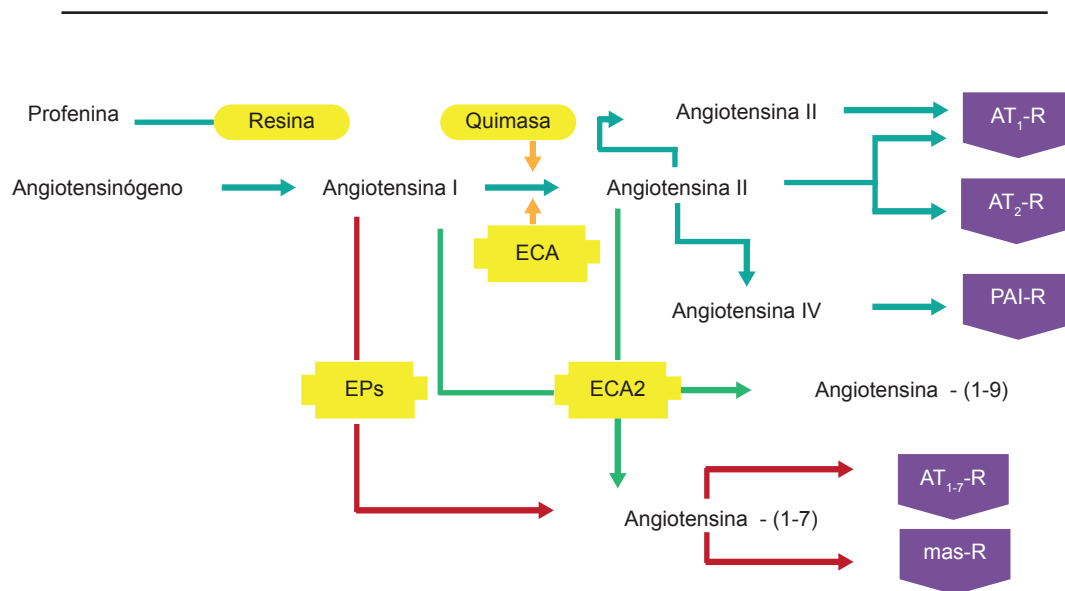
Profenina

Resina

Quimasa

Angiotensina II

$AT_1$-R

Angiotensinógeno

Angiotensina I

Angiotensina II

$AT_2$-R

ECA

Angiotensina IV

PAI-R

EPs

ECA2

Angiotensina - (1-9)

$AT_{1-7}$-R

Angiotensina - (1-7)

mas-R